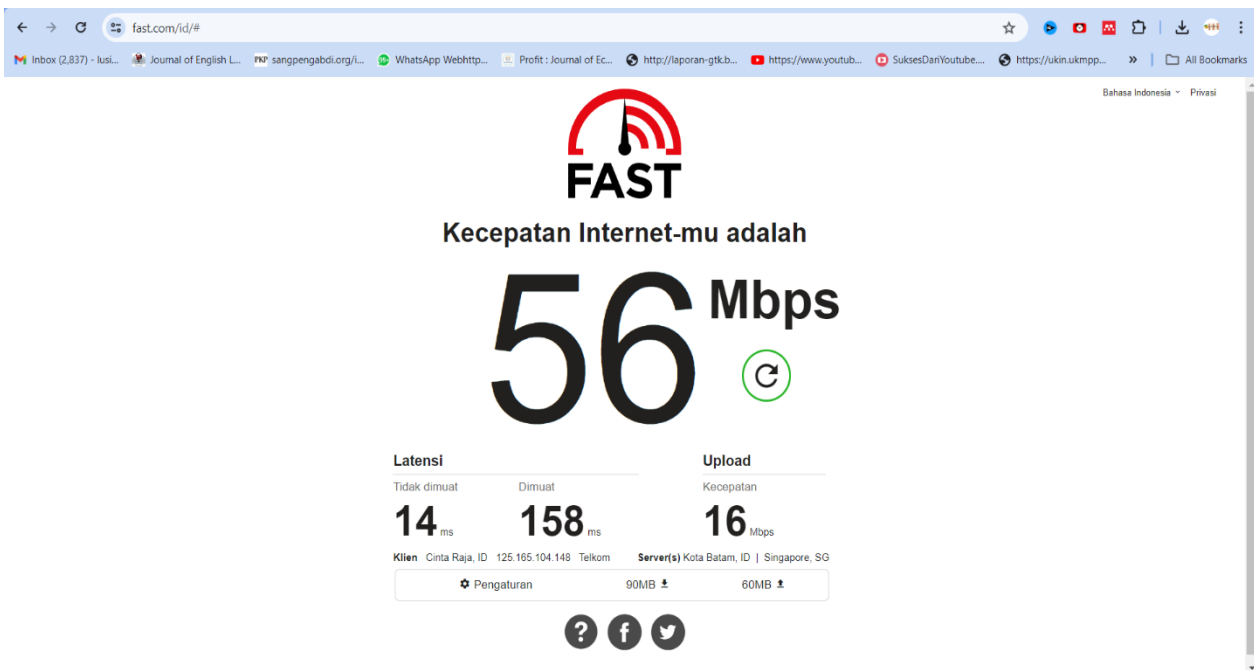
fast.com/id/#

Inbox (2,837) - lusi... Journal of English L... sangpengabdi.org/i... WhatsApp Webhttp... Profit : Journal of Ec... http://laporan-gtk.b... https://www.youtub... SuksesDariYoutube... https://ukin.ukmpp... » All Bookmarks

Bahasa Indonesia Privasi

FAST

Kecepatan Internet-mu adalah

56 Mbps

Latensi
Tidak dimuat
14 ms
Dimuat
158 ms

Upload
Kecepatan
16 Mbps

Klien Cinta Raja, ID 125.165.104.148 Telkom Server(s) Kota Batam, ID | Singapore, SG

Pengaturan 90MB 60MB